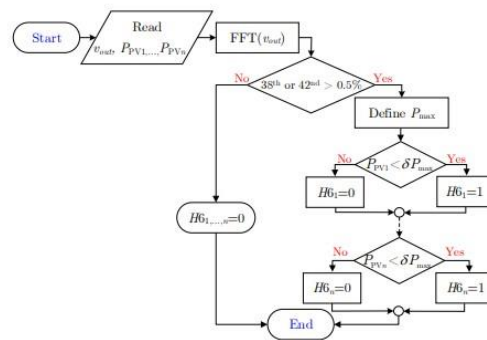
Start

Read
$v_{out}$, $P_{PV1},...,P_{PVn}$

FFT($v_{out}$)

No
$38^{th}$ or $42^{nd} > 0.5\%$
Yes

Define $P_{max}$

No
$P_{PV1} < \delta P_{max}$
Yes

$H6_1$=0

$H6_1$=1

$H6_{1,...,n}$=0

No
$P_{PVn} < \delta P_{max}$
Yes

$H6_n$=0

$H6_n$=1

End